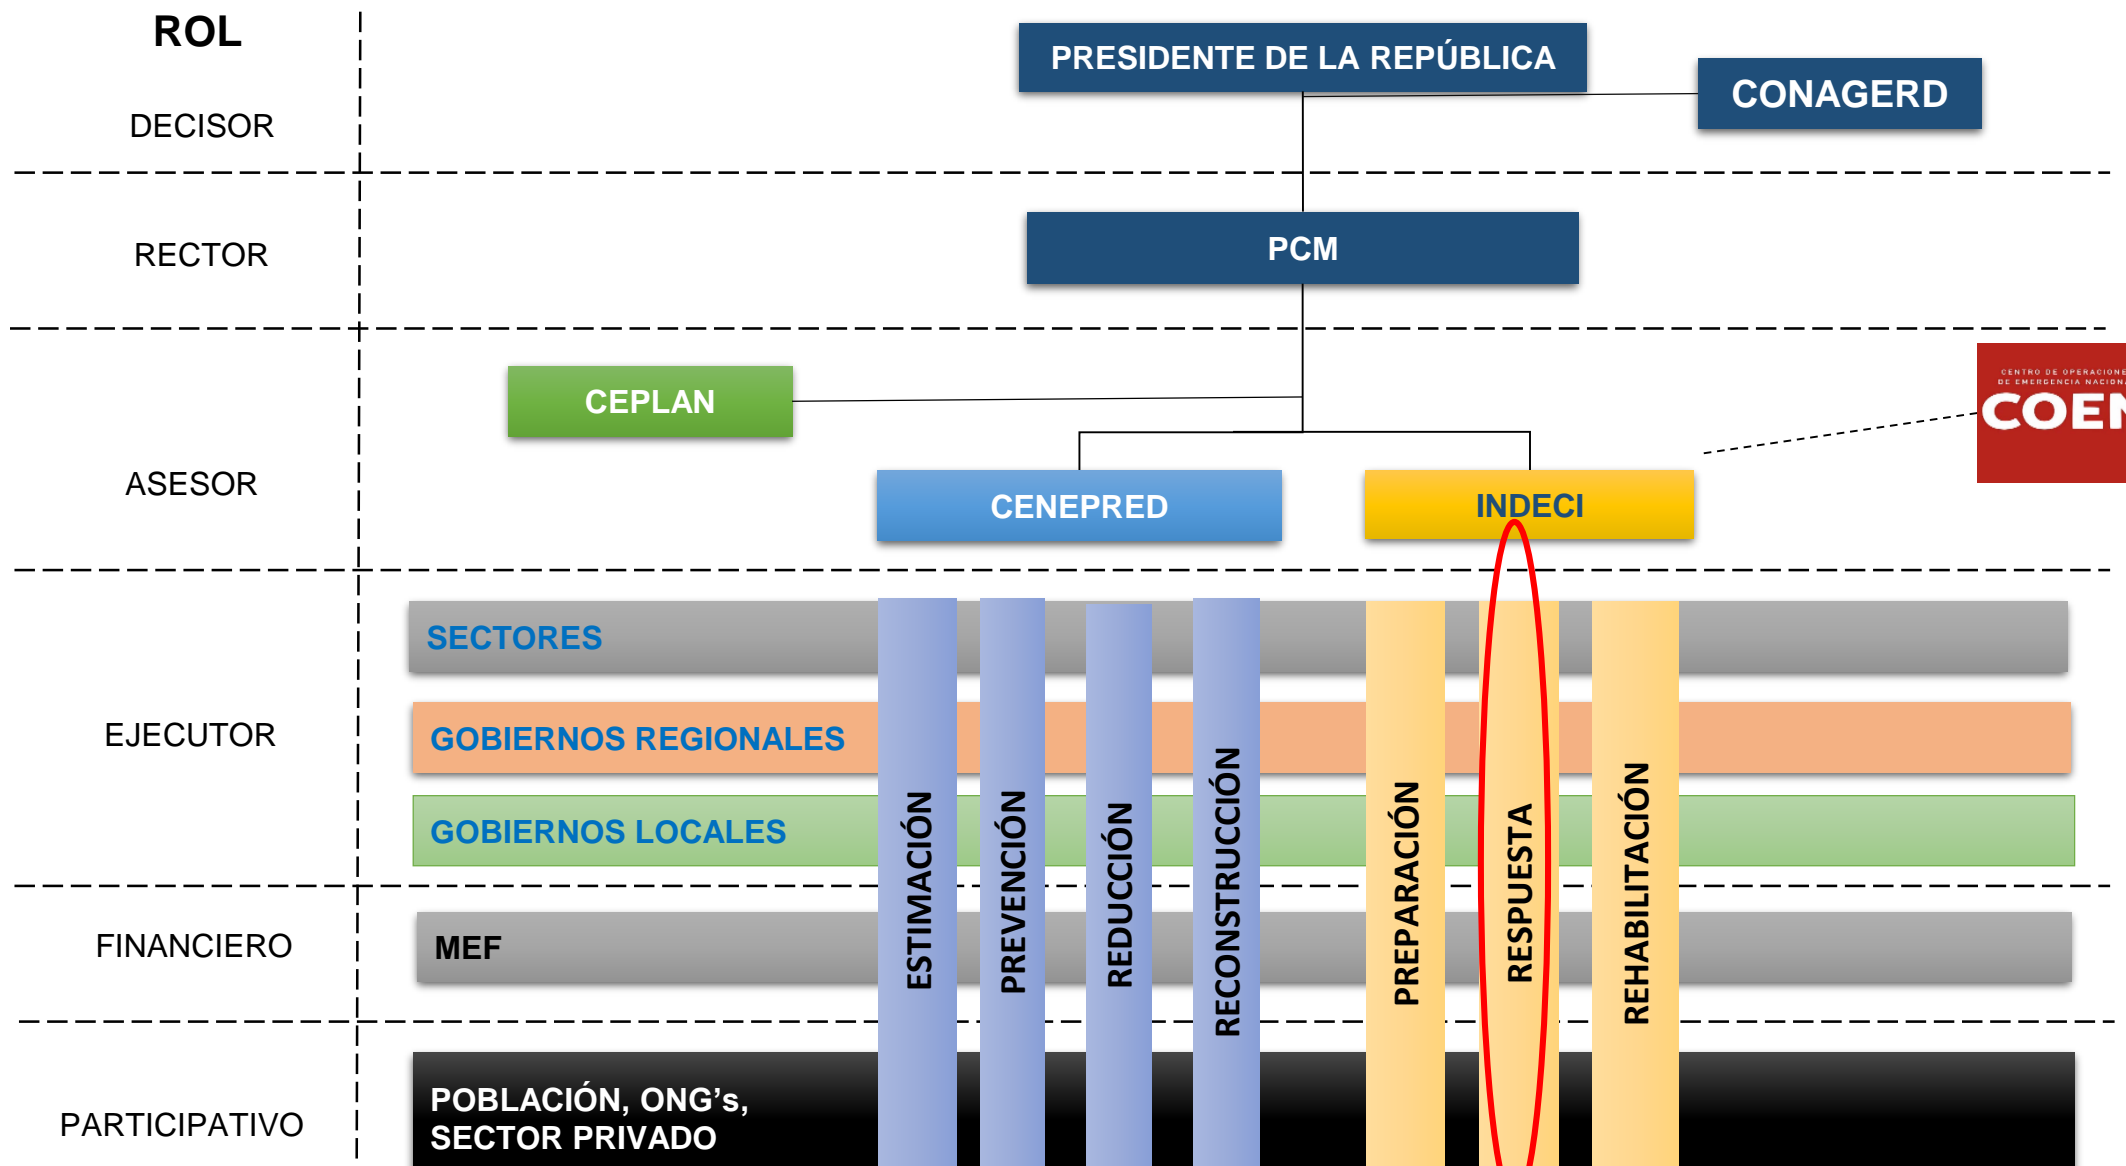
ROL

DECISOR

PRESIDENTE DE LA REPÚBLICA

CONAGERD

RECTOR

PCM

ASESOR

CEPLAN

CENEPRED

INDECI

CENTRO DE OPERACIONE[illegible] DE EMERGENCIA NACION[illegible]

COE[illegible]

EJECUTOR

SECTORES

GOBIERNOS REGIONALES

GOBIERNOS LOCALES

FINANCIERO

MEF

PARTICIPATIVO

POBLACIÓN, ONG's, SECTOR PRIVADO

ESTIMACIÓN

PREVENCIÓN

REDUCCIÓN

RECONSTRUCCIÓN

PREPARACIÓN

RESPUESTA

REHABILITACIÓN